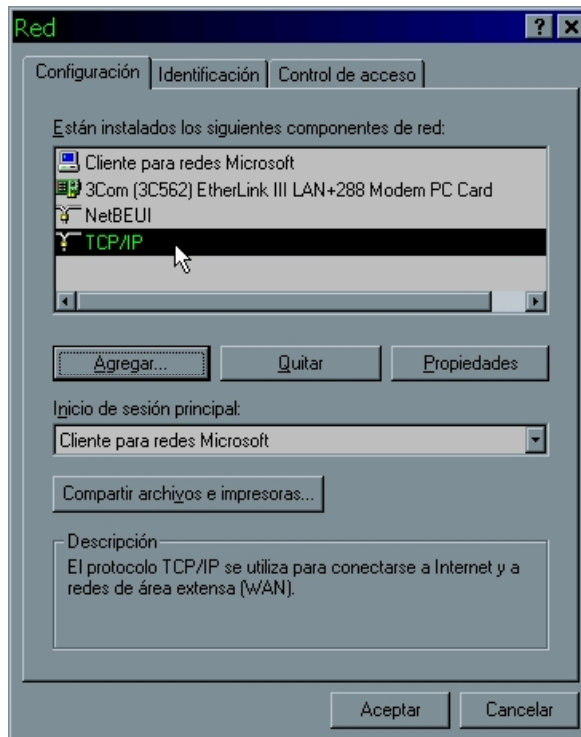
Red

? X

Configuración | Identificación | Control de acceso

Están instalados los siguientes componentes de red:

Cliente para redes Microsoft
3Com (3C562) EtherLink III LAN+288 Modem PC Card
NetBEUI
TCP/IP

Agregar...
Quitar
Propiedades

Inicio de sesión principal:

Cliente para redes Microsoft

Compartir archivos e impresoras...

Descripción

El protocolo TCP/IP se utiliza para conectarse a Internet y a redes de área extensa (WAN).

Aceptar
Cancelar